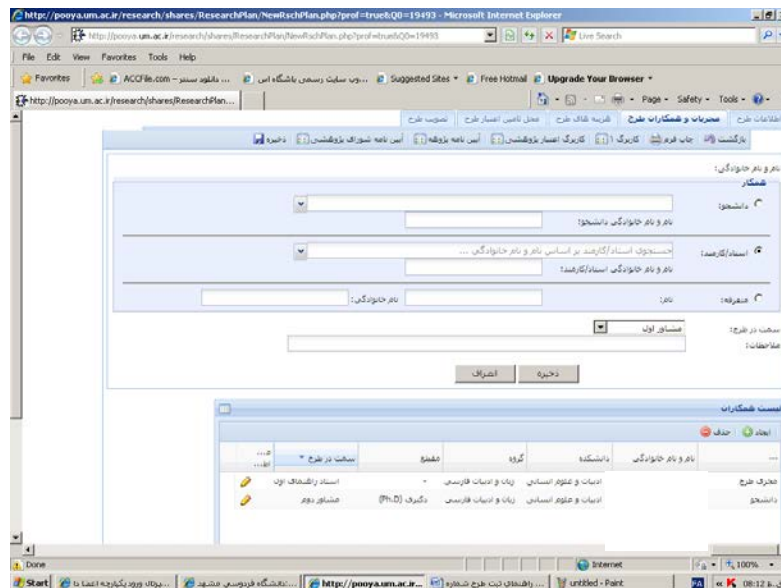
http://pooya.um.ac.ir/research/shares/ResearchPlan/NewRschPlan.php?prof=true&Q0=19493 - Microsoft Internet Explorer

http://pooya.um.ac.ir/research/shares/ResearchPlan/NewRschPlan.php?prof=true&Q0=19493

Live Search

File Edit View Favorites Tools Help

Favorites | ACCFile.com - ... دانلود سنتر | ...وب سایت رسمی باشگاه اس | Suggested Sites | Free Hotmail | Upgrade Your Browser

http://pooya.um.ac.ir/research/shares/ResearchPlan...

Page Safety Tools

اطلاعات طرح | مجریان و همکاران طرح | هزینه های طرح | محل تامین اعتبار طرح | تصویب طرح

بازگشت | چاپ فرم | کاربرگ ۱ | کاربرگ اعتبار پژوهشی | آیین نامه پژوهانه | آیین نامه شورای پژوهشی | ذخیره

نام و نام خانوادگی:

همکار

دانشجو:

نام و نام خانوادگی دانشجو:

استاد/کارمند: جستجوی استاد/کارمند بر اساس نام و نام خانوادگی ...

نام و نام خانوادگی استاد/کارمند:

متفرقه: نام: نام خانوادگی:

سمت در طرح: مشاور اول

ملاحظات:

ذخیره انصراف

لیست همکاران

ایجاد حذف

| نام و نام خانوادگی | | دانشکده | گروه | مقطع | سمت در طرح | |
|---|---|---|---|---|---|---|
| مجری طرح | | ادبیات و علوم انسانی | زبان و ادبیات فارسی | - | استاد راهنمای اول | |
| دانشجو | | ادبیات و علوم انسانی | زبان و ادبیات فارسی | دکتری (Ph.D) | مشاور دوم | |

Done Internet 100%

Start | پرتال ورود یکپارچه اعضا د... | دانشگاه فردوسی مشهد... | http://pooya.um.ac.ir... | راهنمای ثبت طرح شماره... | untitled - Paint | FA | 08:12 ب.ظ